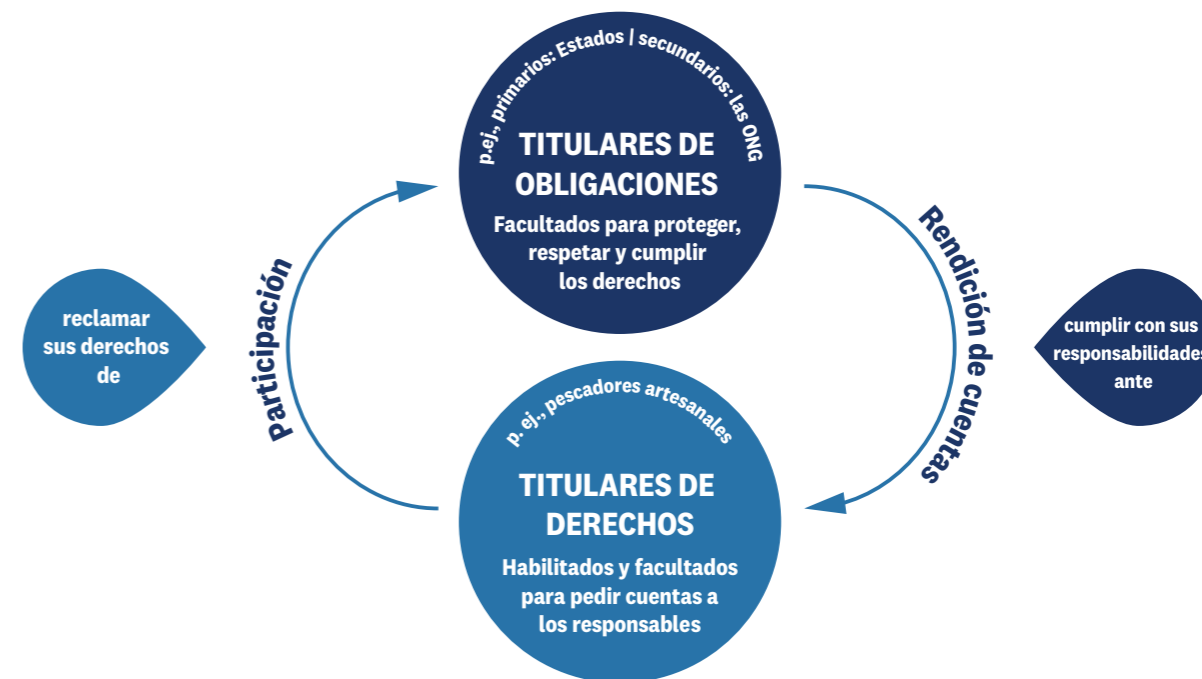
p.ej., primarios: Estados | secundarios: las ONG

TITULARES DE OBLIGACIONES

Facultados para proteger, respetar y cumplir los derechos

Rendición de cuentas

cumplir con sus responsabilidades ante

participación

reclamar sus derechos de

p. ej., pescadores artesanales

TITULARES DE DERECHOS

Habilitados y facultados para pedir cuentas a los responsables